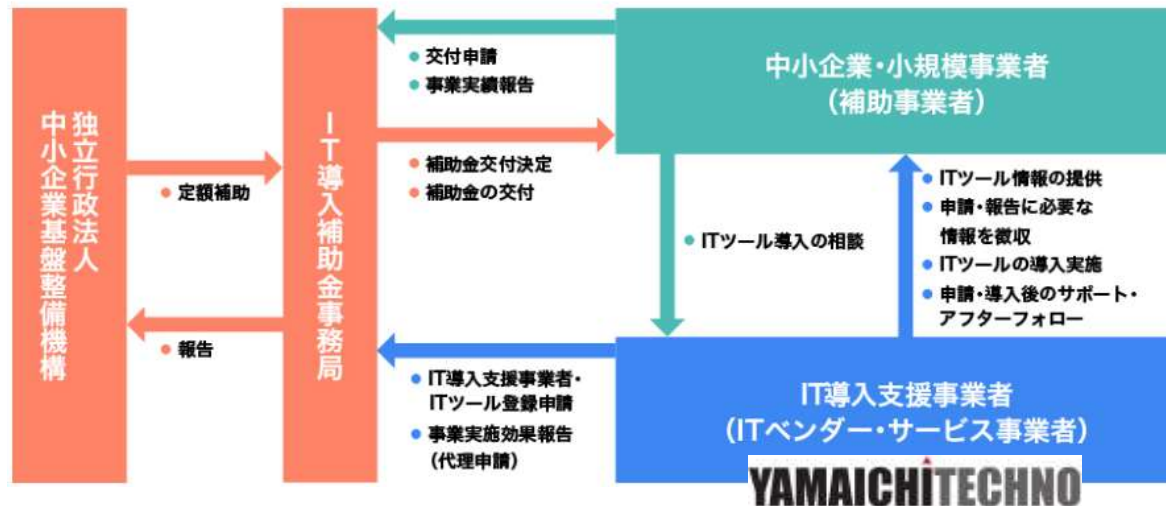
独立行政法人
中小企業基盤整備機構

・定額補助

・報告

IT導入補助金事務局

・交付申請
・事業実績報告

・補助金交付決定
・補助金の交付

・IT導入支援事業者・ITツール登録申請
・事業実施効果報告（代理申請）

中小企業・小規模事業者
（補助事業者）

・ITツール導入の相談

・ITツール情報の提供
・申請・報告に必要な情報を徴収
・ITツールの導入実施
・申請・導入後のサポート・アフターフォロー

IT導入支援事業者
（ITベンダー・サービス事業者）

YAMAICHITECHNO